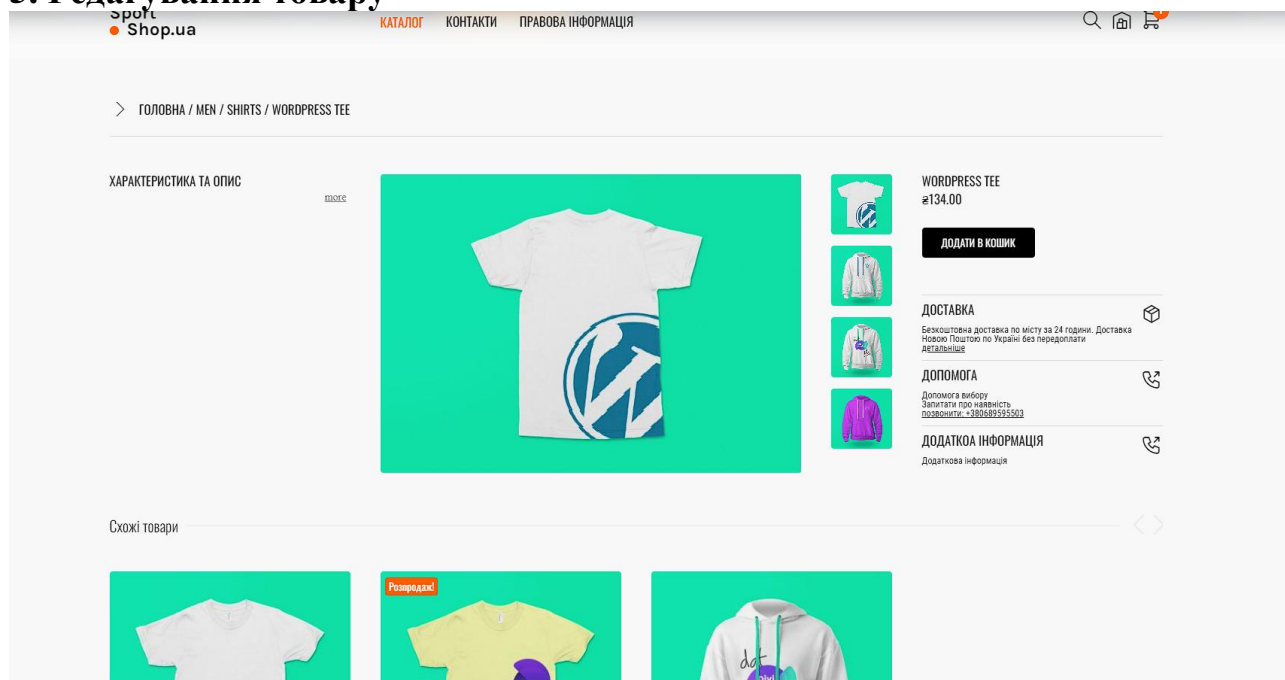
3. Редагування товару

Sport Shop.ua

КАТАЛОГ КОНТАКТИ ПРАВОВА ІНФОРМАЦІЯ

ГОЛОВНА / MEN / SHIRTS / WORDPRESS TEE

ХАРАКТЕРИСТИКА ТА ОПИС

more

WORDPRESS TEE
₴134.00

ДОДАТИ В КОШИК

ДОСТАВКА
Безкоштовна доставка по місту за 24 години. Доставка Новою Поштою по Україні без передоплати
детальніше

ДОПОМОГА
Допомога вибору
Запитати про наявність
позвонити: +380689595503

ДОДАТКОА ІНФОРМАЦІЯ
Додаткова інформація

Схожі товари

Розпродаж!